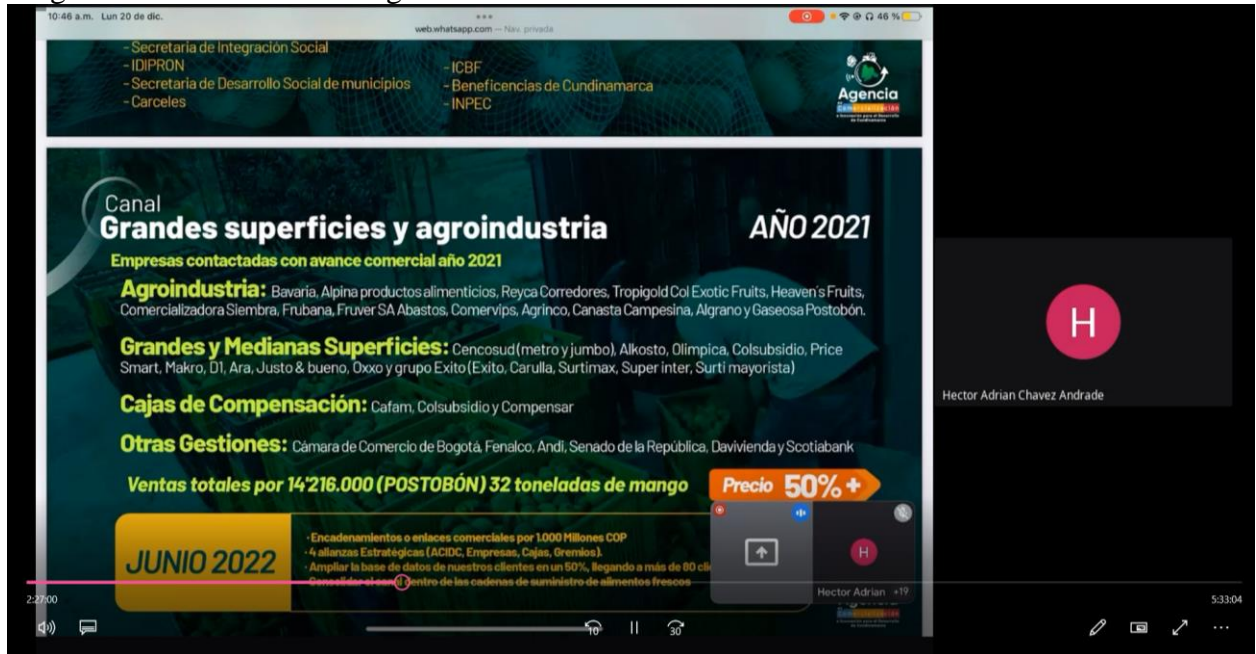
10:46 a.m. Lun 20 de dic.

web.whatsapp.com — Nav. privada

46 %

- Secretaria de Integración Social
- IDIPRON
- Secretaria de Desarrollo Social de municipios
- Carceles

- ICBF
- Beneficencias de Cundinamarca
- INPEC

Agencia
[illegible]

Canal
Grandes superficies y agroindustria

AÑO 2021

Empresas contactadas con avance comercial año 2021

Agroindustria: Bavaria, Alpina productos alimenticios, Reyca Corredores, Tropigold Col Exotic Fruits, Heaven's Fruits, Comercializadora Siembra, Frubana, Fruver SA Abastos, Comervips, Agrinco, Canasta Campesina, Algrano y Gaseosa Postobón.

Grandes y Medianas Superficies: Cencosud (metro y jumbo), Alkosto, Olimpica, Colsubsidio, Price Smart, Makro, D1, Ara, Justo & bueno, Oxxo y grupo Exito (Exito, Carulla, Surtimax, Super inter, Surti mayorista)

Cajas de Compensación: Cafam, Colsubsidio y Compensar

Otras Gestiones: Cámara de Comercio de Bogotá, Fenalco, Andi, Senado de la República, Davivienda y Scotiabank

Ventas totales por 14'216.000 (POSTOBÓN) 32 toneladas de mango

Precio 50% +

JUNIO 2022

- Encadenamientos o enlaces comerciales por 1.000 Millones COP
- 4 alianzas Estratégicas (ACIDC, Empresas, Cajas, Gremios).
- Ampliar la base de datos de nuestros clientes en un 50%, llegando a más de 80 cli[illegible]
- Consolidar el canal dentro de las cadenas de suministro de alimentos frescos

H

Hector Adrian +19

H

Hector Adrian Chavez Andrade

2:27:00

5:33:04

10

30